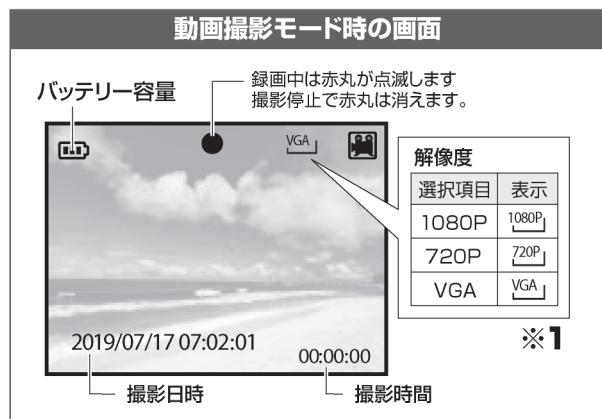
動画撮影モード時の画面

バッテリー容量

録画中は赤丸が点滅します
撮影停止で赤丸は消えます。

VGA

解像度

| 選択項目 | 表示 |
|---|---|
| 1080P | 1080P |
| 720P | 720P |
| VGA | VGA |

※1

2019/07/17 07:02:01

00:00:00

撮影日時

撮影時間